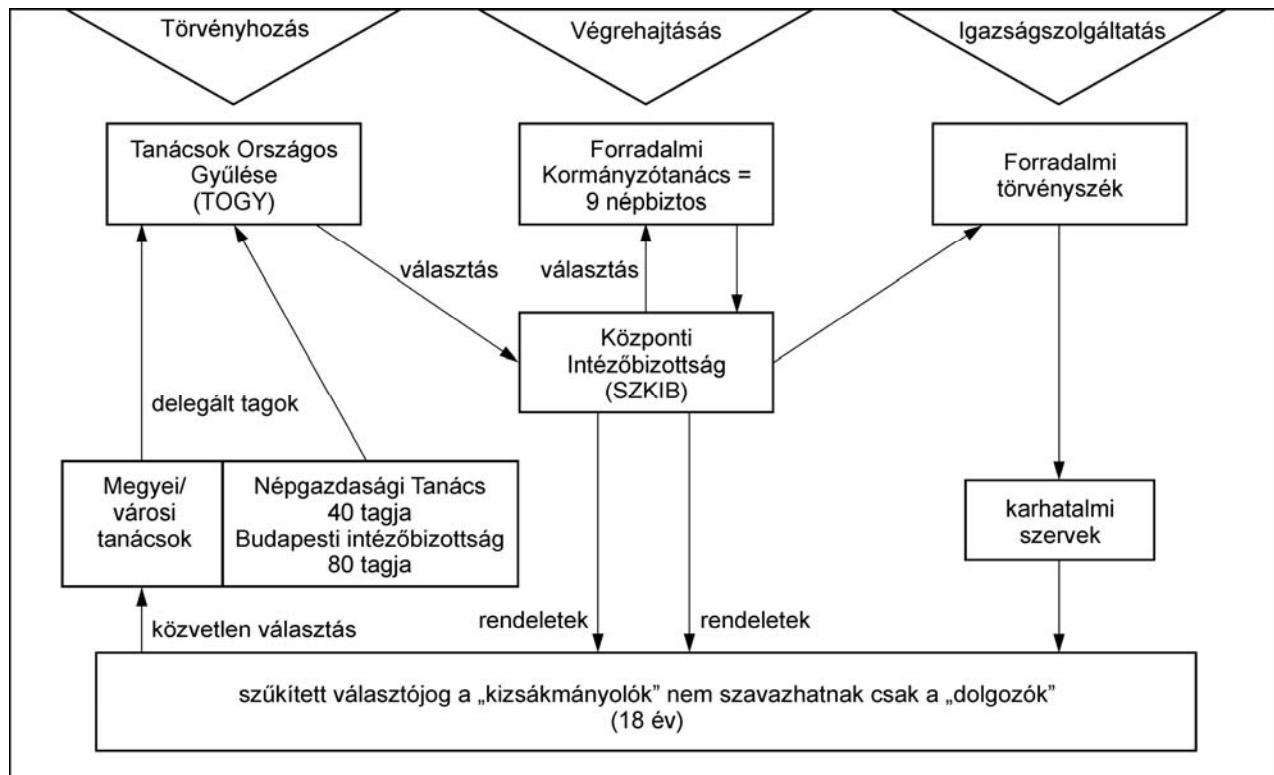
Törvényhozás

Végrehajtásás

Igazságszolgáltatás

Tanácsok Országos Gyűlése (TOGY)

Forradalmi Kormányzótanács = 9 népbiztos

Forradalmi törvényszék

választás

választás

Központi Intézőbizottság (SZKIB)

delegált tagok

Megyei/ városi tanácsok

Népgazdasági Tanács 40 tagja Budapesti intézőbizottság 80 tagja

karhatalmi szervek

közvetlen választás

rendeletek

rendeletek

szűkített választójog a „kizsákmányolók” nem szavazhatnak csak a „dolgozók” (18 év)